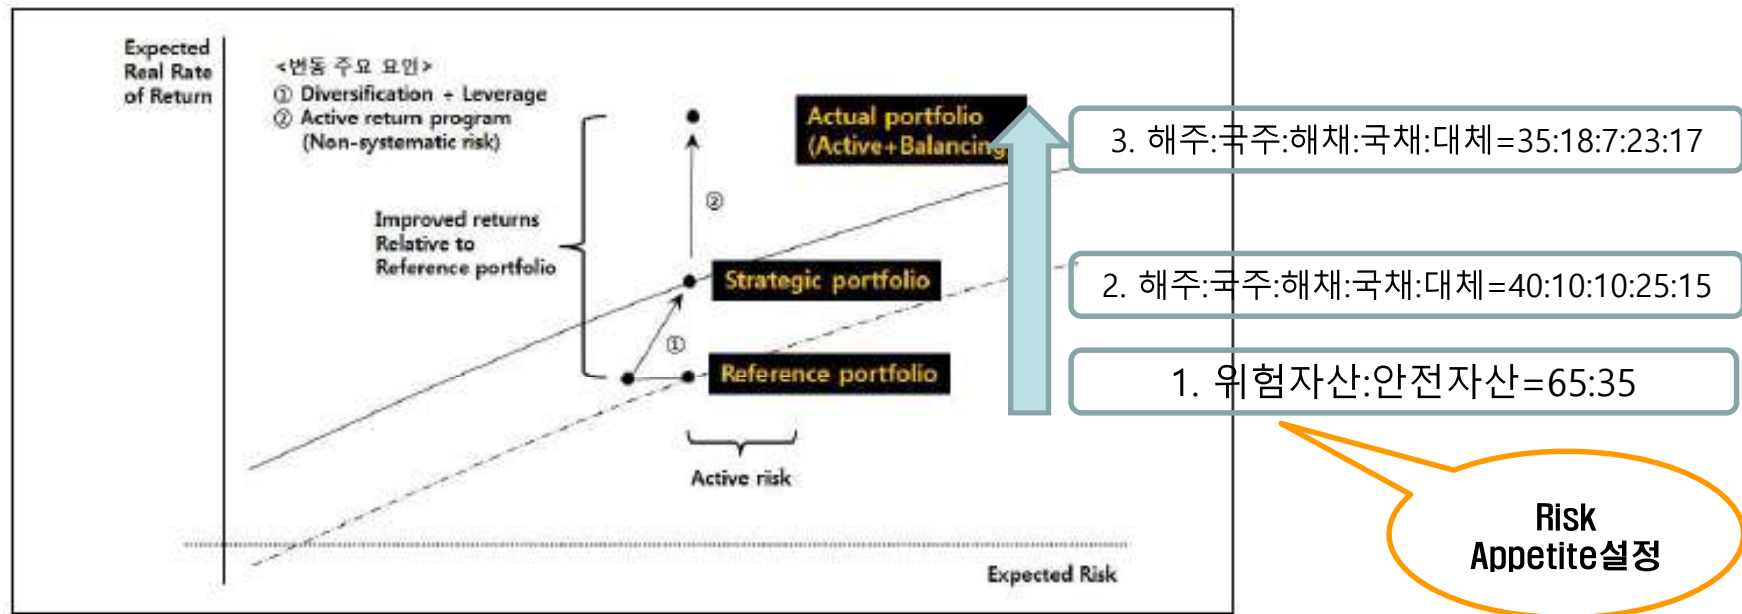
Expected Real Rate of Return

<변동 주요 요인>
① Diversification + Leverage
② Active return program (Non-systematic risk)

Actual portfolio (Active+Balancing

3. 해주:국주:해채:국채:대체=35:18:7:23:17

②

Improved returns Relative to Reference portfolio

Strategic portfolio

2. 해주:국주:해채:국채:대체=40:10:10:25:15

①

Reference portfolio

1. 위험자산:안전자산=65:35

Active risk

Risk Appetite설정

Expected Risk